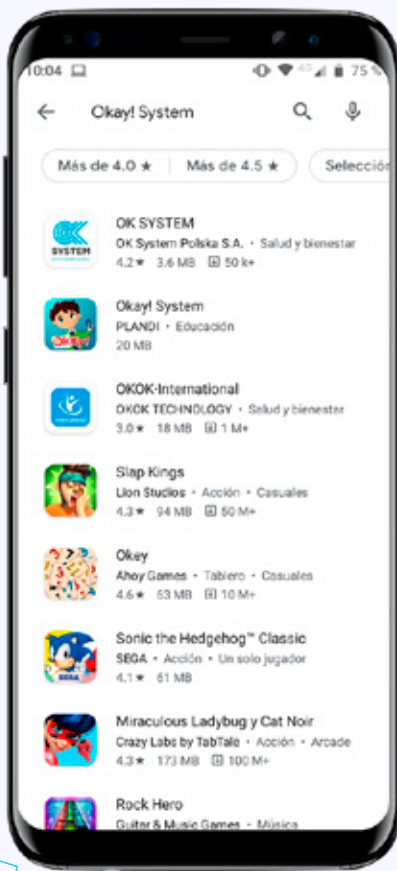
10:04 75%

Okay! System

Más de 4.0 ★ | Más de 4.5 ★ | Selección

OK SYSTEM
OK System Polska S.A. • Salud y bienestar
4.2★ 3.6 MB 50 k+

Okay! System
PLANDI • Educación
20 MB

OKOK-International
OKOK TECHNOLOGY • Salud y bienestar
3.0★ 18 MB 1 M+

Slap Kings
Lion Studios • Acción • Casuales
4.3★ 94 MB 50 M+

Okey
Ahoy Games • Tablero • Casuales
4.6★ 53 MB 10 M+

Sonic the Hedgehog™ Classic
SEGA • Acción • Un solo jugador
4.1★ 61 MB

Miraculous Ladybug y Cat Noir
Crazy Labs by TabTale • Acción • Arcade
4.3★ 173 MB 100 M+

Rock Hero
Guitar & Music Games • Música